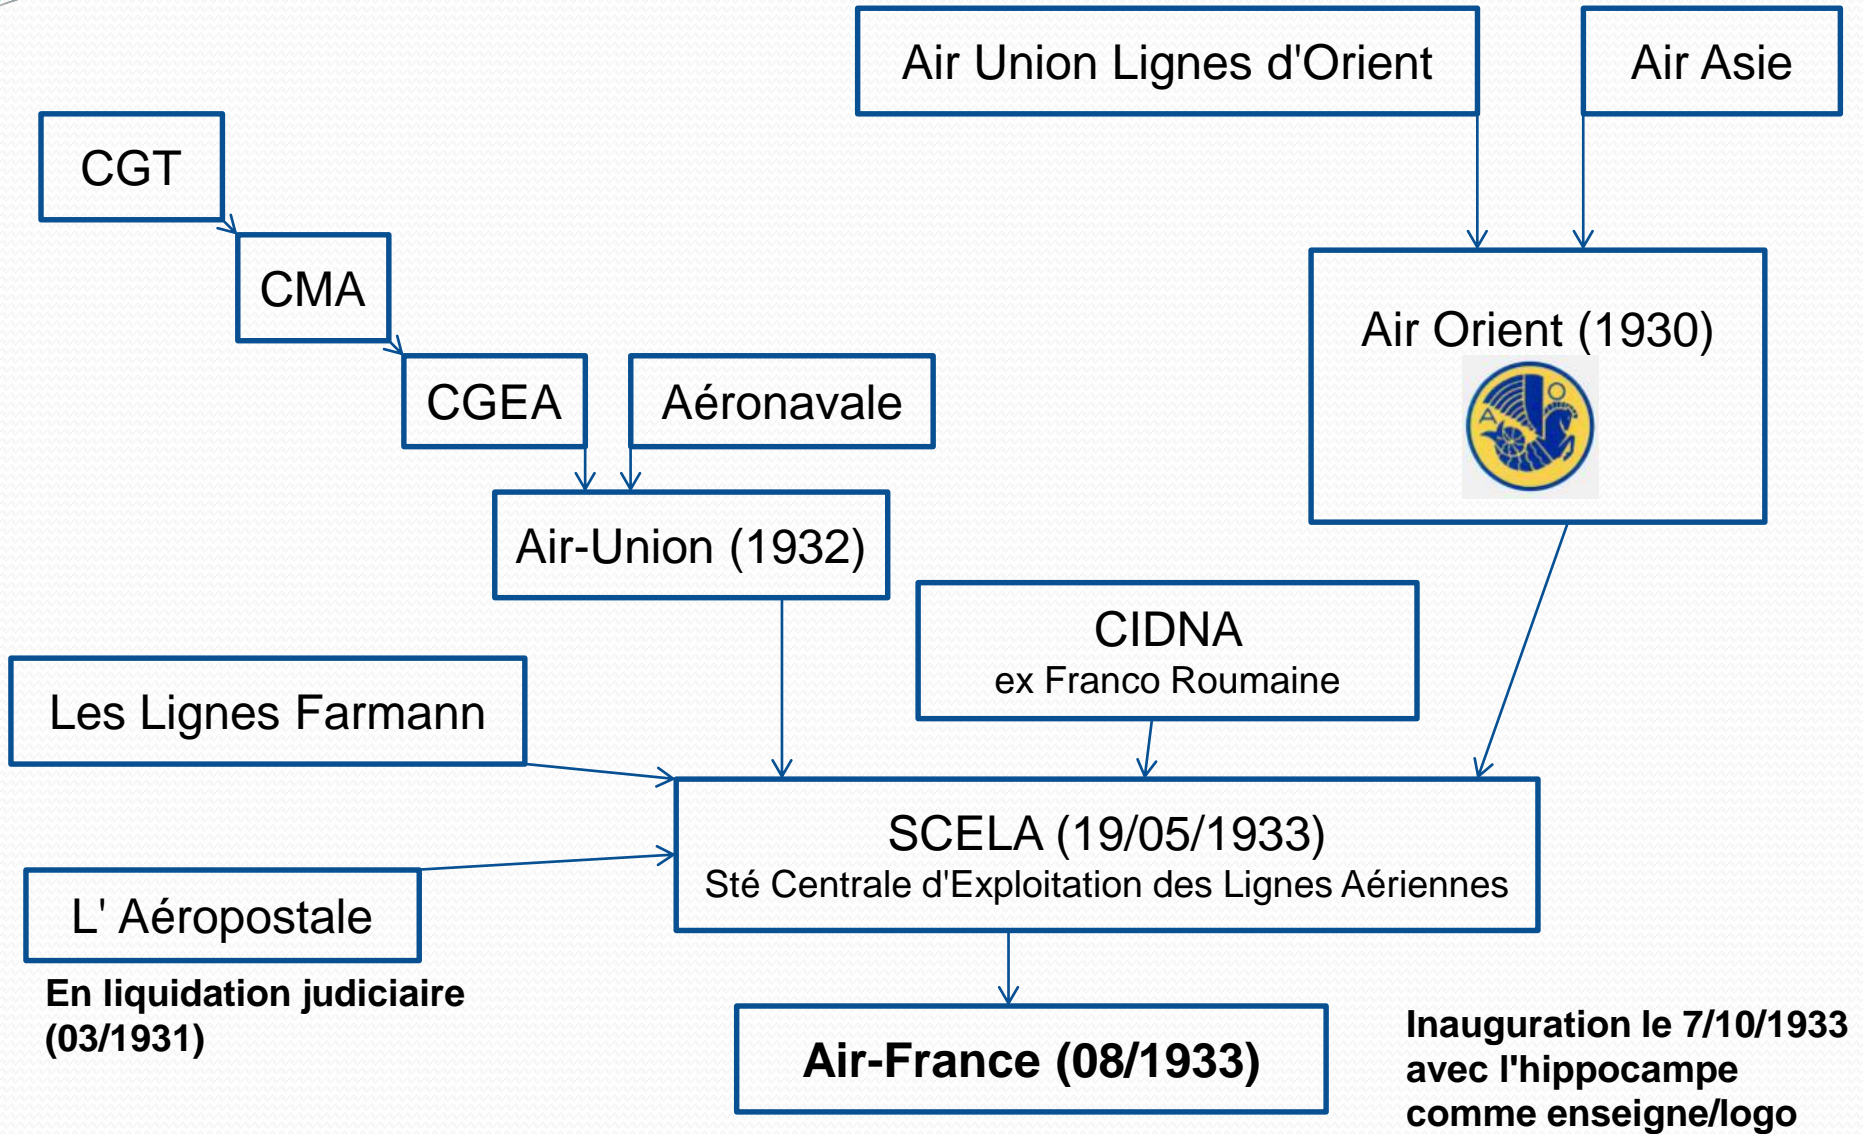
Air Union Lignes d'Orient

Air Asie

CGT

CMA

CGEA

Aéronavale

Air Orient (1930)

Air-Union (1932)

CIDNA
ex Franco Roumaine

Les Lignes Farmann

SCELA (19/05/1933)
Sté Centrale d'Exploitation des Lignes Aériennes

L' Aéropostale

En liquidation judiciaire (03/1931)

Air-France (08/1933)

Inauguration le 7/10/1933 avec l'hippocampe comme enseigne/logo